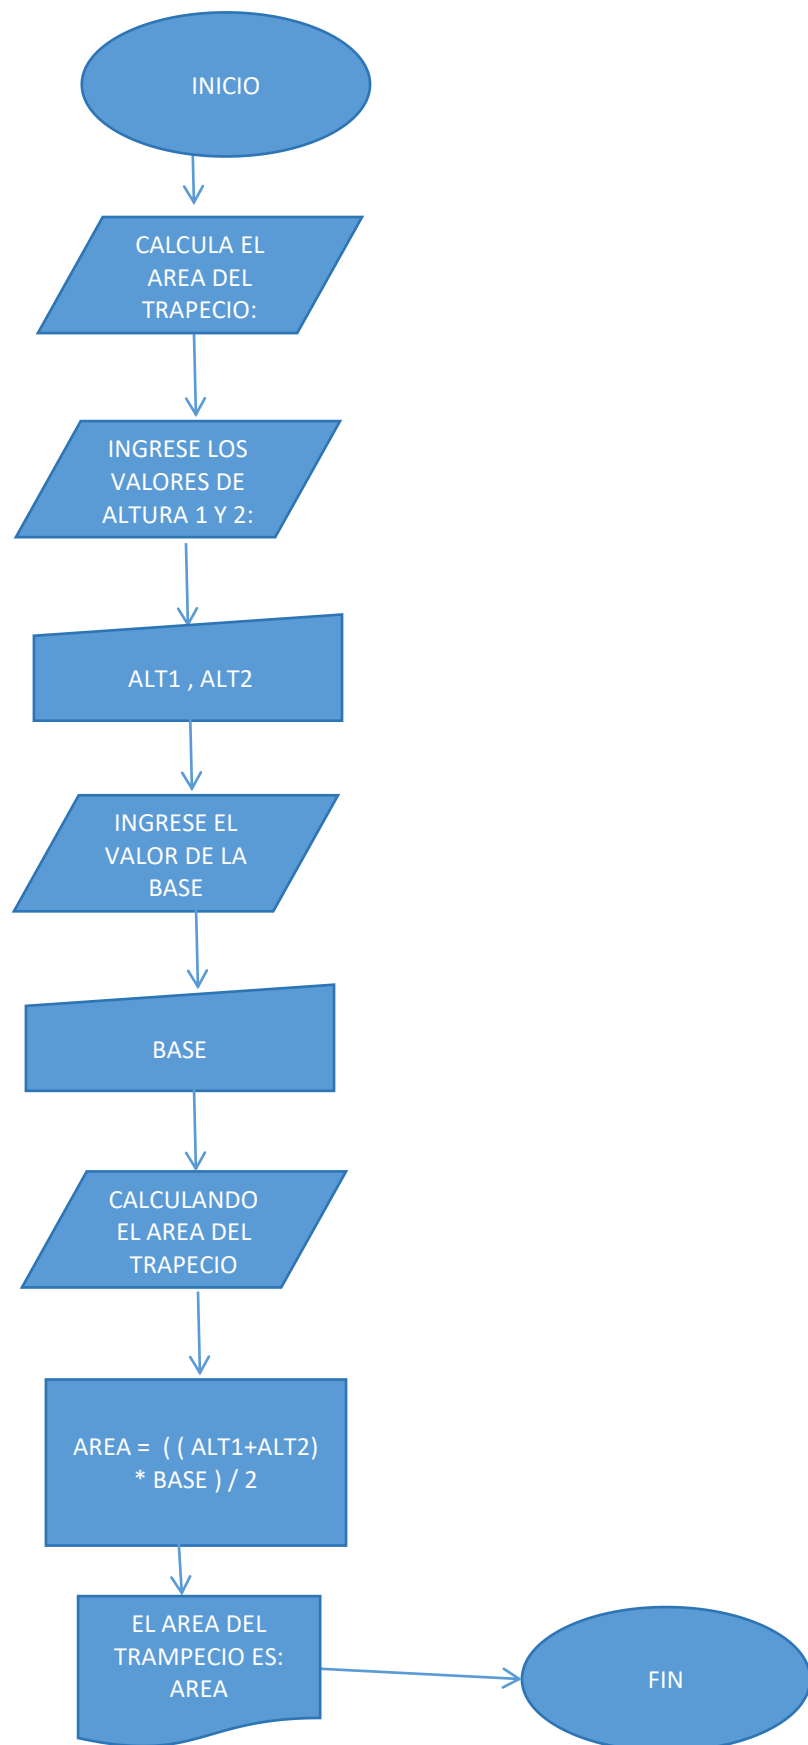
INICIO

CALCULA EL AREA DEL TRAPECIO:

INGRESE LOS VALORES DE ALTURA 1 Y 2:

ALT1 , ALT2

INGRESE EL VALOR DE LA BASE

BASE

CALCULANDO EL AREA DEL TRAPECIO

AREA = ( ( ALT1+ALT2) * BASE ) / 2

EL AREA DEL TRAMPECIO ES: AREA

FIN